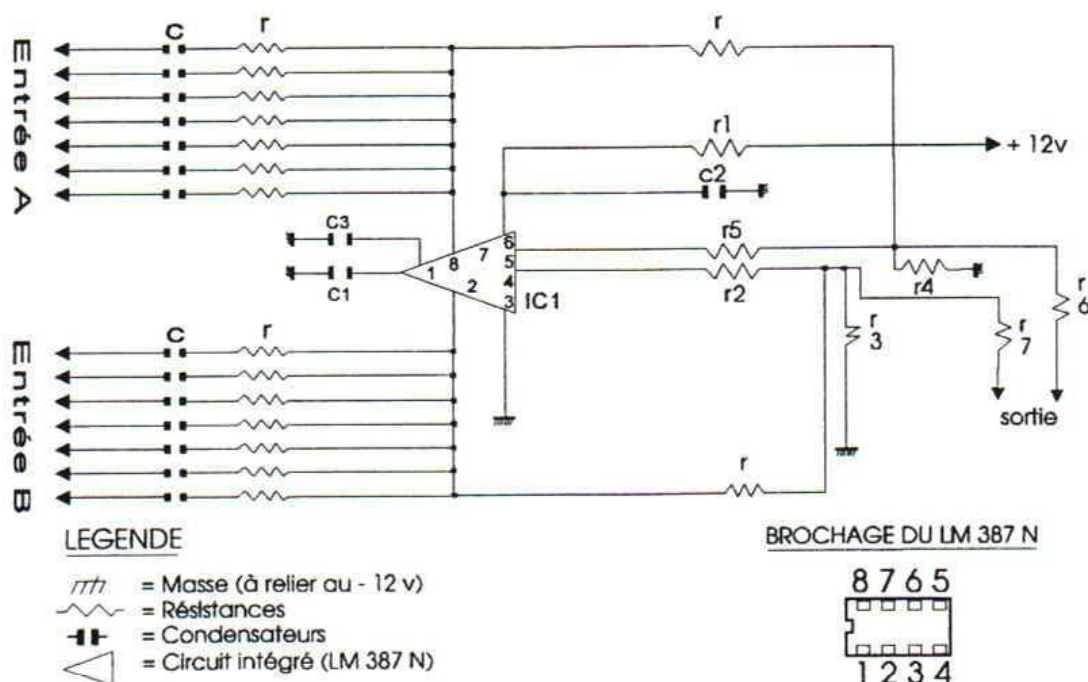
Entrée A

C r

r

r1

+ 12v

c2

C3

6 8 7 5 1 2 4 3

C1

IC1

r5

r2

r4

r 3

r 7

r 6

sortie

Entrée B

C r

r

LEGENDE

= Masse (à relier au - 12 v)
= Résistances
= Condensateurs
= Circuit intégré (LM 387 N)

BROCHAGE DU LM 387 N

8 7 6 5
1 2 3 4